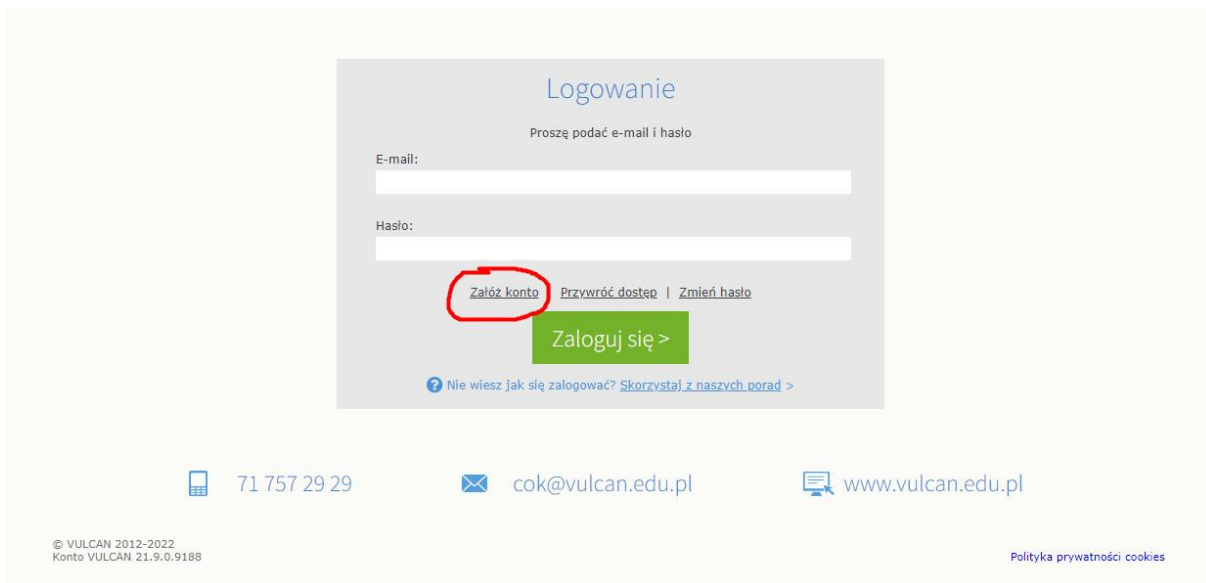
Logowanie

Proszę podać e-mail i hasło

E-mail:

Hasło:

Załóż konto | Przywróć dostęp | Zmień hasło

Zaloguj się >

Nie wiesz jak się zalogować? Skorzystaj z naszych porad >

71 757 29 29

cok@vulcan.edu.pl

www.vulcan.edu.pl

© VULCAN 2012-2022
Konto VULCAN 21.9.0.9188

Polityka prywatności cookies